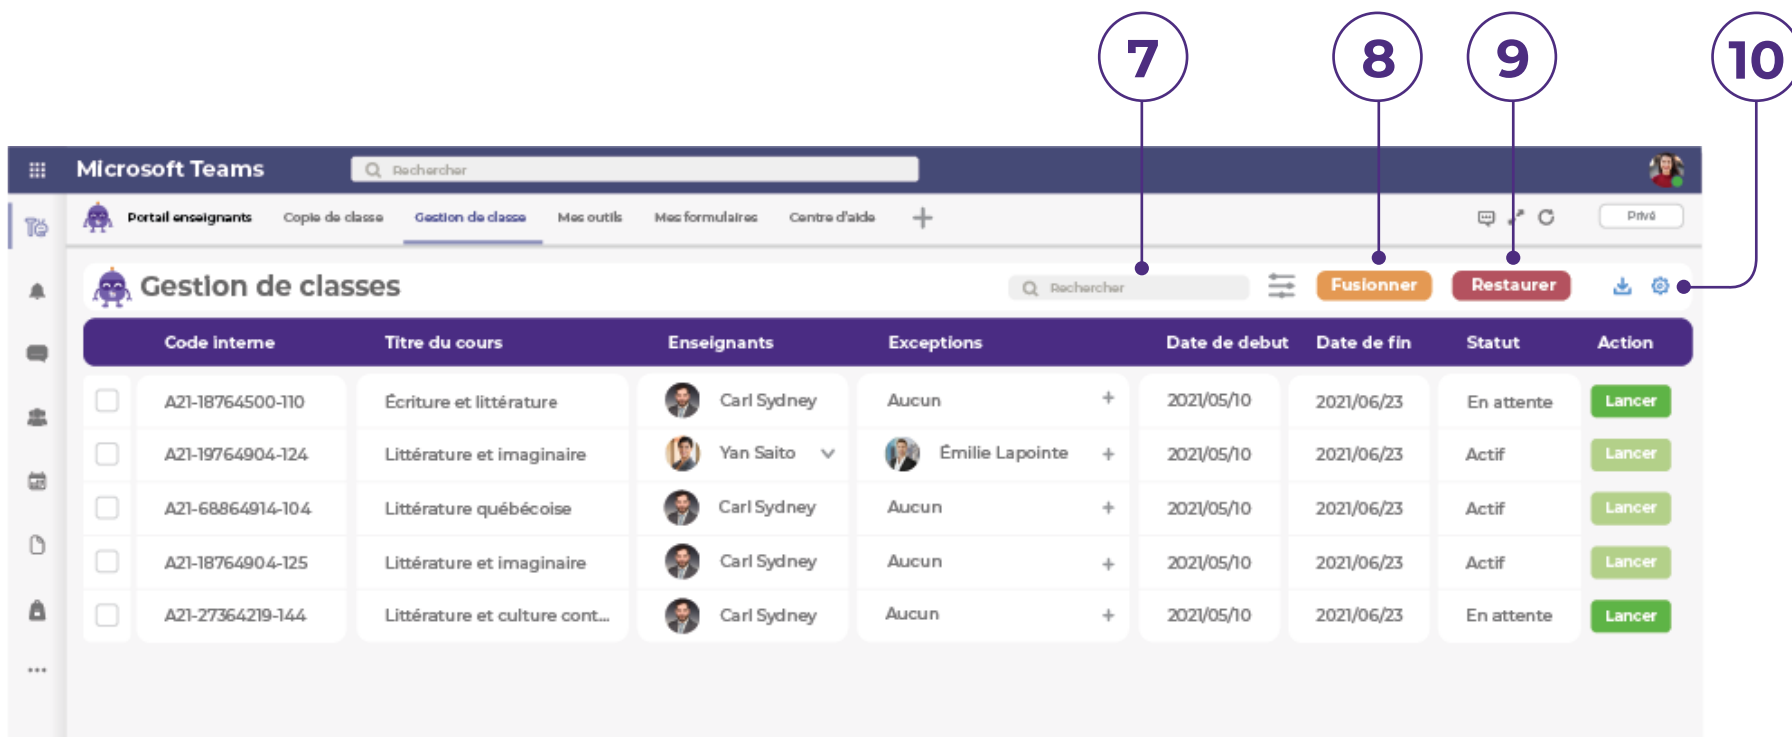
7
8
9
10

Microsoft Teams
Rechercher

Portail enseignants Copie de classe Gestion de classe Mes outils Mes formulaires Centre d'aide +
Privé

Gestion de classes
Rechercher
Fusionner
Restaurer

| Code interne | Titre du cours | Enseignants | Exceptions | Date de debut | Date de fin | Statut | Action |
|---|---|---|---|---|---|---|---|
| A21-18764500-110 | Écriture et littérature | Carl Sydney | Aucun + | 2021/05/10 | 2021/06/23 | En attente | Lancer |
| A21-19764904-124 | Littérature et imaginaire | Yan Saito | Émilie Lapointe + | 2021/05/10 | 2021/06/23 | Actif | Lancer |
| A21-68864914-104 | Littérature québécoise | Carl Sydney | Aucun + | 2021/05/10 | 2021/06/23 | Actif | Lancer |
| A21-18764904-125 | Littérature et imaginaire | Carl Sydney | Aucun + | 2021/05/10 | 2021/06/23 | Actif | Lancer |
| A21-27364219-144 | Littérature et culture cont... | Carl Sydney | Aucun + | 2021/05/10 | 2021/06/23 | En attente | Lancer |

...